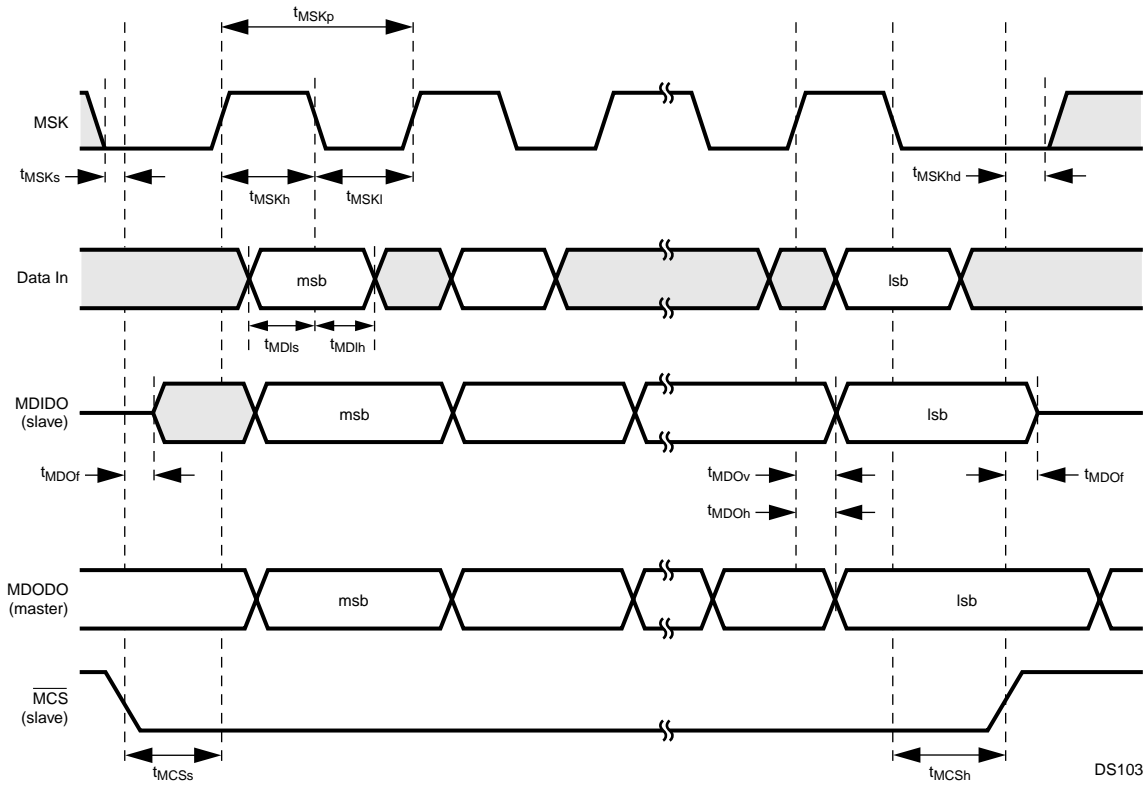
$t_{MSKp}$

MSK

$t_{MSKs}$

$t_{MSKh}$

$t_{MSKl}$

$t_{MSKhd}$

Data In

msb

lsb

$t_{MDIs}$

$t_{MDIh}$

MDIDO (slave)

msb

lsb

$t_{MDOf}$

$t_{MDOv}$

$t_{MDOh}$

$t_{MDOf}$

MDODO (master)

msb

lsb

$\overline{MCS}$ (slave)

$t_{MCSs}$

$t_{MCSh}$

DS103